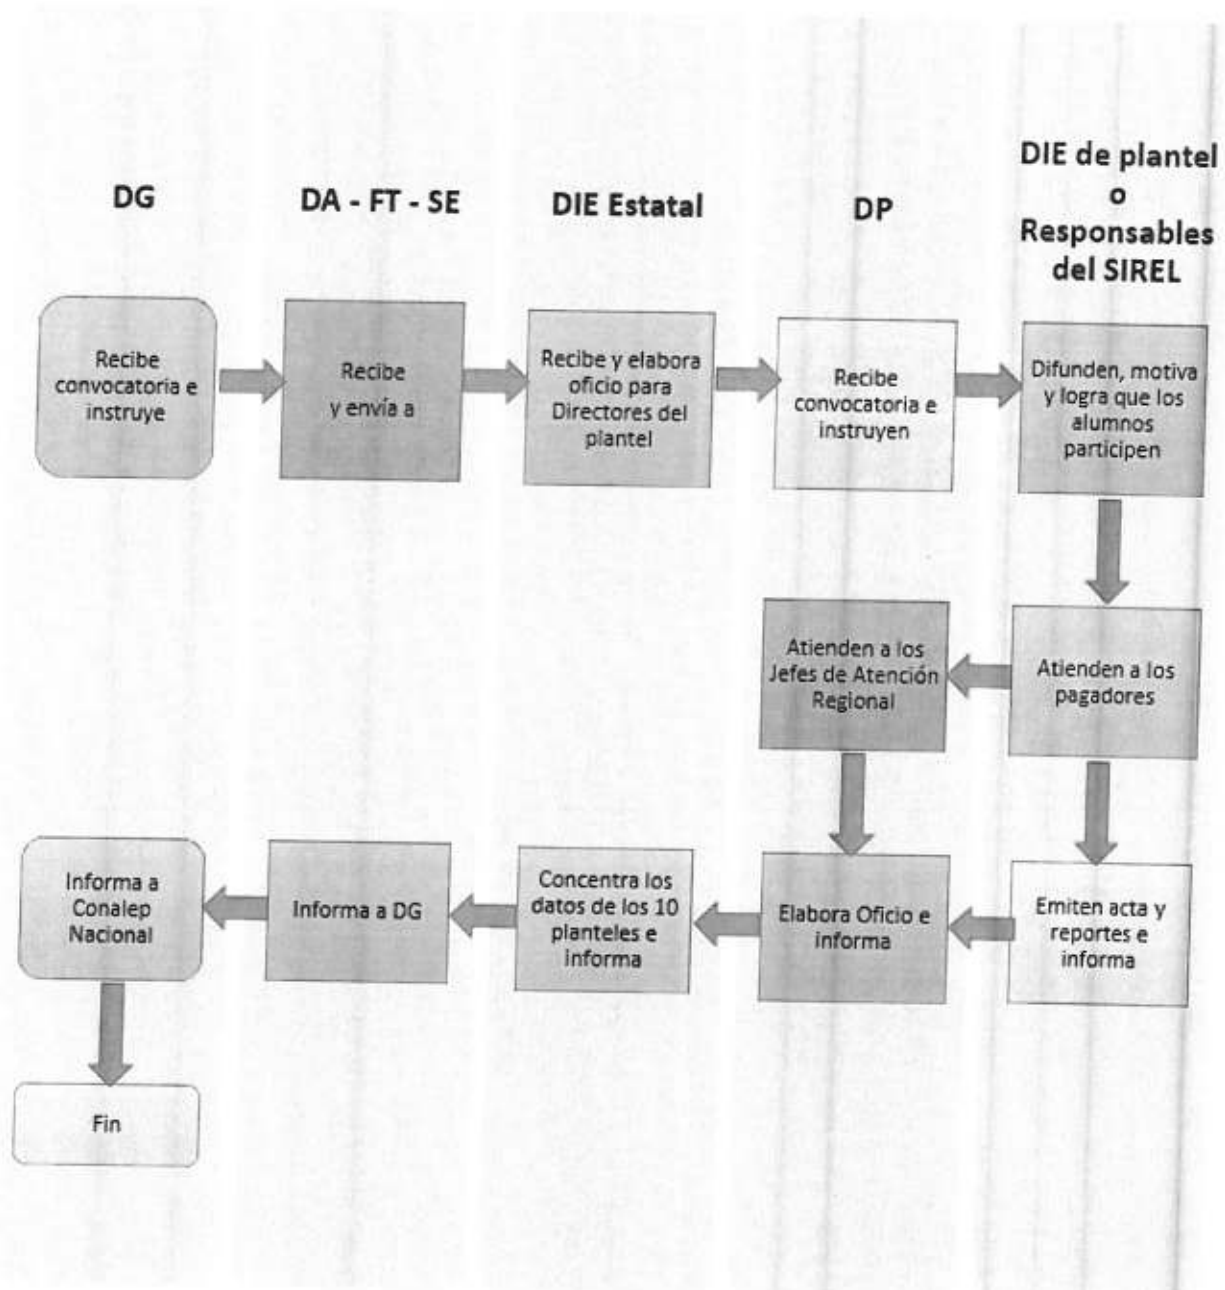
DG

DA - FT - SE

DIE Estatal

DP

DIE de plantel o Responsables del SIREL

Recibe convocatoria e instruye

Recibe y envía a

Recibe y elabora oficio para Directores del plantel

Recibe convocatoria e instruyen

Difunden, motiva y logra que los alumnos participen

Atienden a los Jefes de Atención Regional

Atienden a los pagadores

Informa a Conalep Nacional

Informa a DG

Concentra los datos de los 10 planteles e informa

Elabora Oficio e informa

Emiten acta y reportes e informa

Fin